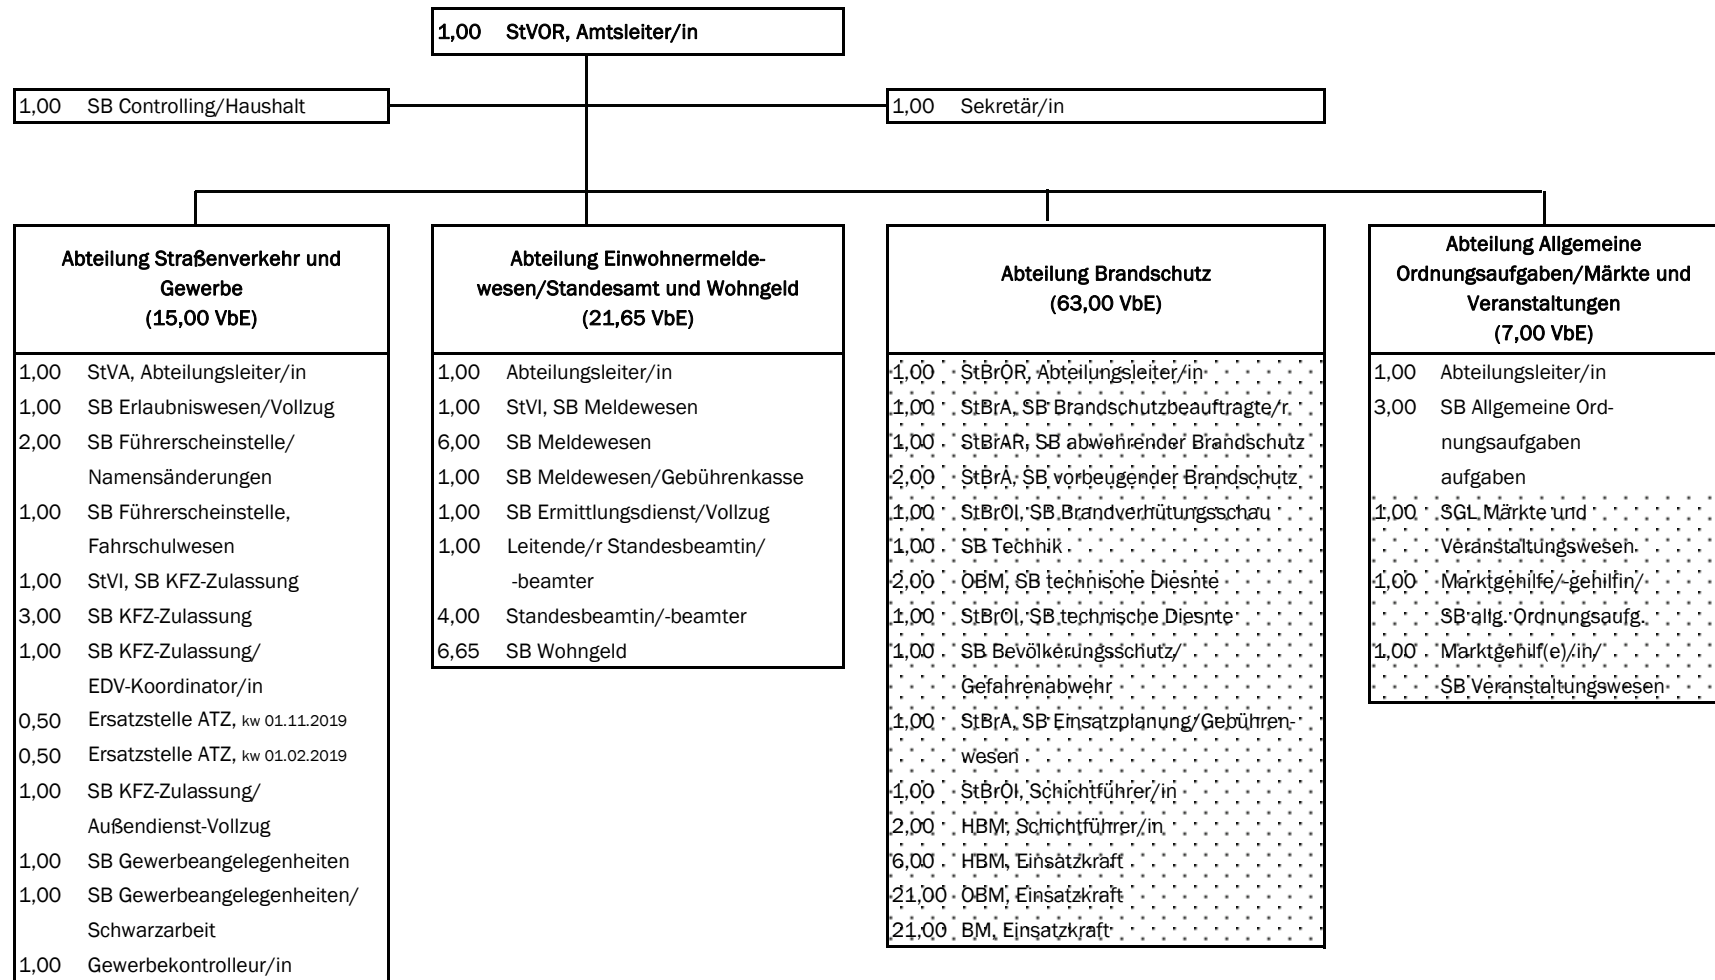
1,00 StVOR, Amtsleiter/in

1,00 SB Controlling/Haushalt

1,00 Sekretär/in

Abteilung Straßenverkehr und Gewerbe
(15,00 VbE)

1,00 StVA, Abteilungsleiter/in
1,00 SB Erlaubniswesen/Vollzug
2,00 SB Führerscheinstelle/ Namensänderungen
1,00 SB Führerscheinstelle, Fahrschulwesen
1,00 StVI, SB KFZ-Zulassung
3,00 SB KFZ-Zulassung
1,00 SB KFZ-Zulassung/ EDV-Koordinator/in
0,50 Ersatzstelle ATZ, kw 01.11.2019
0,50 Ersatzstelle ATZ, kw 01.02.2019
1,00 SB KFZ-Zulassung/ Außendienst-Vollzug
1,00 SB Gewerbeangelegenheiten
1,00 SB Gewerbeangelegenheiten/ Schwarzarbeit
1,00 Gewerbekontrolleur/in

Abteilung Einwohnermeldewesen/Standesamt und Wohngeld
(21,65 VbE)

1,00 Abteilungsleiter/in
1,00 StVI, SB Meldewesen
6,00 SB Meldewesen
1,00 SB Meldewesen/Gebührenkasse
1,00 SB Ermittlungsdienst/Vollzug
1,00 Leitende/r Standesbeamtin/ -beamter
4,00 Standesbeamtin/-beamter
6,65 SB Wohngeld

Abteilung Brandschutz
(63,00 VbE)

1,00 StBrOR, Abteilungsleiter/in
1,00 StBrA, SB Brandschutzbeauftragte/r
1,00 StBrAR, SB abwehrender Brandschutz
2,00 StBrA, SB vorbeugender Brandschutz
1,00 StBrOI, SB Brandverhütungsschau
1,00 SB Technik
2,00 OBM, SB technische Diesnte
1,00 StBrOI, SB technische Diesnte
1,00 SB Bevölkerungsschutz/ Gefahrenabwehr
1,00 StBrA, SB Einsatzplanung/Gebührenwesen
1,00 StBrOI, Schichtführer/in
2,00 HBM, Schichtführer/in
6,00 HBM, Einsatzkraft
21,00 OBM, Einsatzkraft
21,00 BM, Einsatzkraft

Abteilung Allgemeine Ordnungsaufgaben/Märkte und Veranstaltungen
(7,00 VbE)

1,00 Abteilungsleiter/in
3,00 SB Allgemeine Ordnungsaufgaben aufgaben
1,00 SGL Märkte und Veranstaltungswesen
1,00 Marktgehilfe/-gehilfin/ SB allg. Ordnungsaufg.
1,00 Marktgehilf(e)/in/ SB Veranstaltungswesen